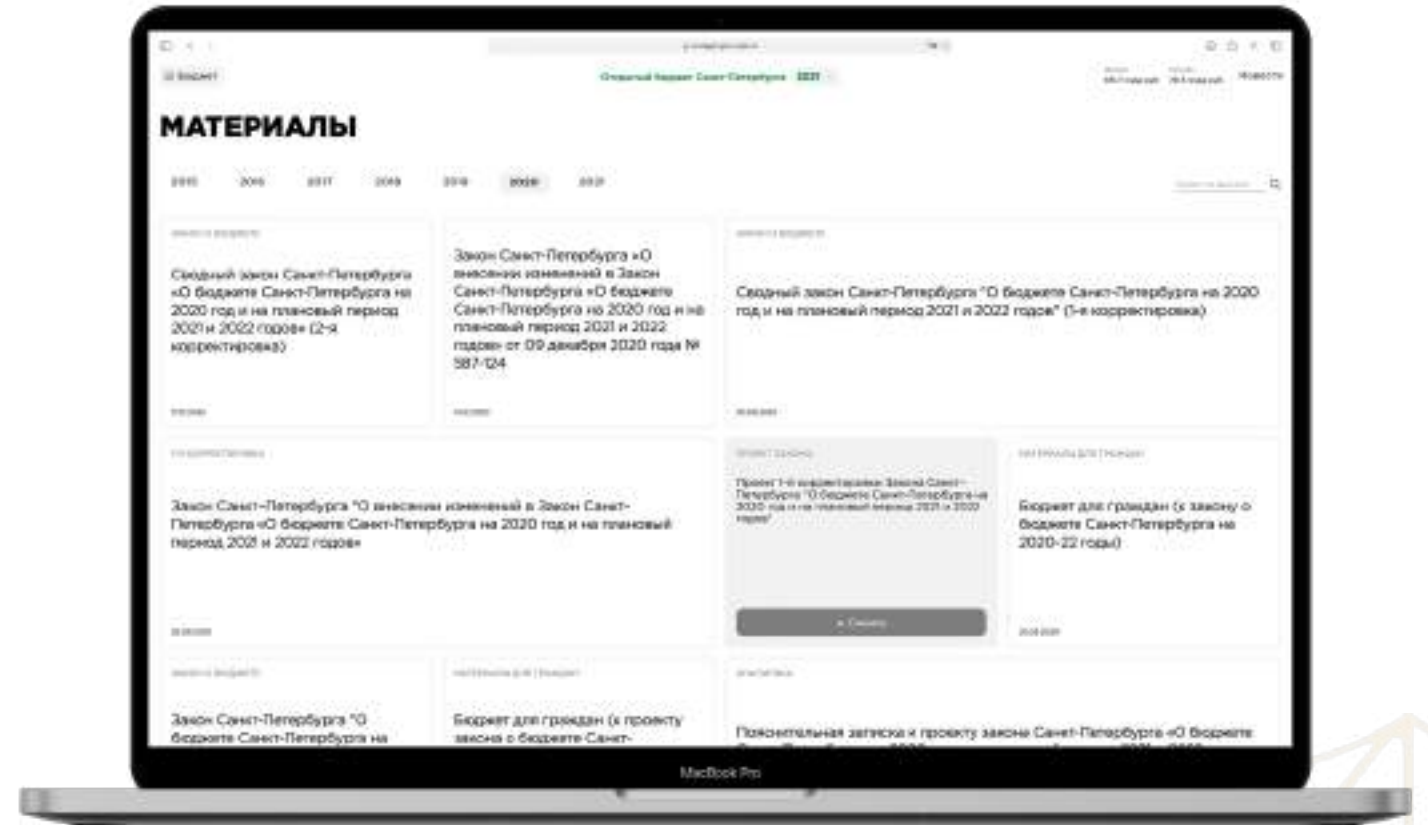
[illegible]

Открытый бюджет Санкт-Петербурга 2021

МАТЕРИАЛЫ

2015 2016 2017 2018 2019 2020 2021

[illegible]

Сводный закон Санкт-Петербурга «О бюджете Санкт-Петербурга на 2020 год и на плановый период 2021 и 2022 годов» (2-я корректировка)

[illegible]

Закон Санкт-Петербурга «О внесении изменений в Закон Санкт-Петербурга «О бюджете Санкт-Петербурга на 2020 год и на плановый период 2021 и 2022 годов» от 09 декабря 2020 года № 587-124

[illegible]

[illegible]

Сводный закон Санкт-Петербурга "О бюджете Санкт-Петербурга на 2020 год и на плановый период 2021 и 2022 годов" (1-я корректировка)

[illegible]

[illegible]

Закон Санкт-Петербурга "О внесении изменений в Закон Санкт-Петербурга «О бюджете Санкт-Петербурга на 2020 год и на плановый период 2021 и 2022 годов»

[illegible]

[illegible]

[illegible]

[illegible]

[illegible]

Бюджет для граждан (к закону о бюджете Санкт-Петербурга на 2020-22 годы)

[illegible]

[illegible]

Закон Санкт-Петербурга "О бюджете Санкт-Петербурга на

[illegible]

Бюджет для граждан (к проекту закона о бюджете Санкт-

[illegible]

Пояснительная записка к проекту закона Санкт-Петербурга «О бюджете

MacBook Pro